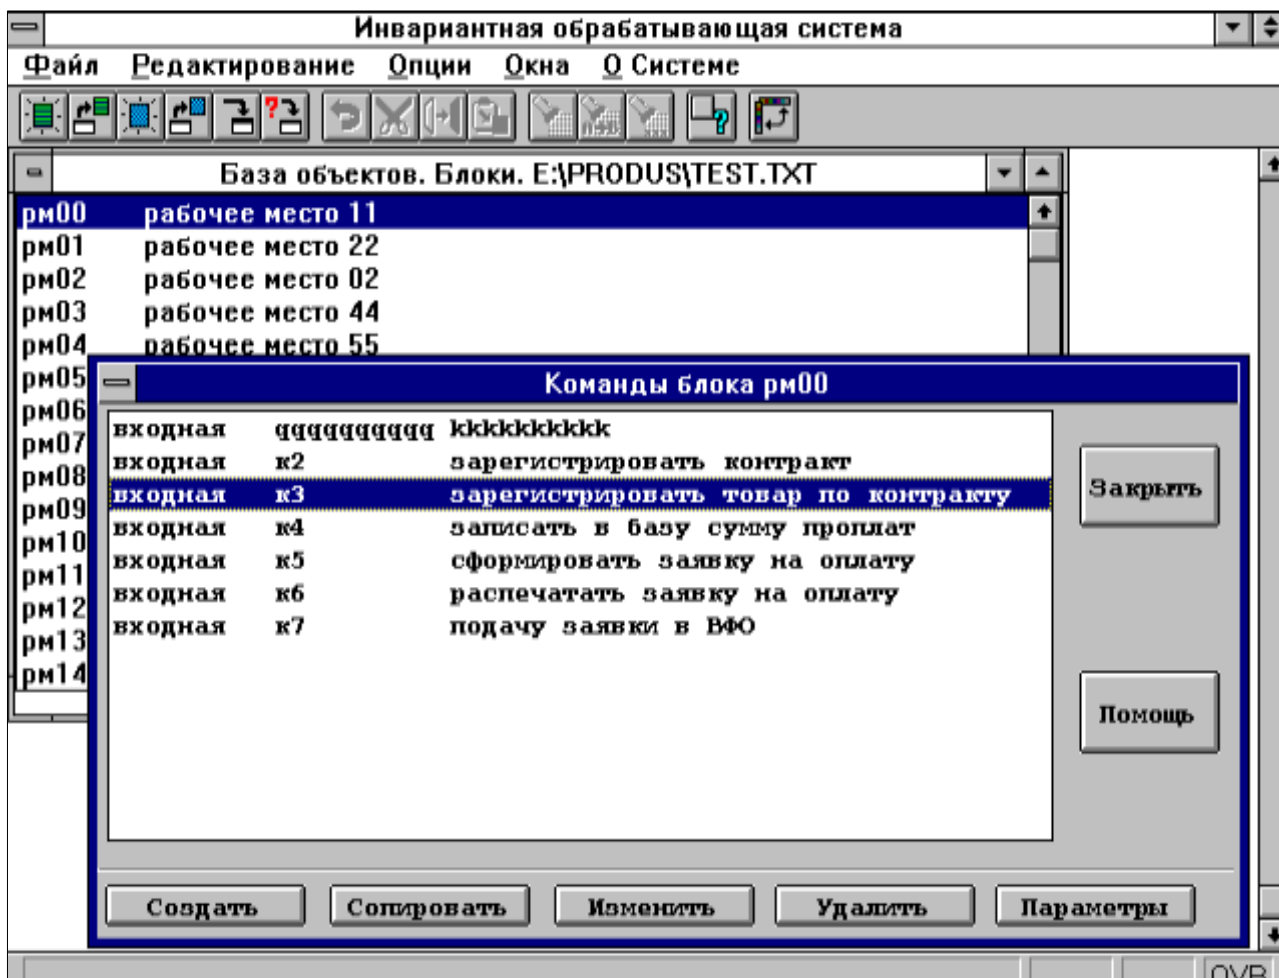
Инвариантная обрабатывающая система

Файл Редактирование Опции Окна О Системе

База объектов. Блоки. E:\PRODUS\TEST.TXT

рм00 рабочее место 11
рм01 рабочее место 22
рм02 рабочее место 02
рм03 рабочее место 44
рм04 рабочее место 55
рм05
рм06
рм07
рм08
рм09
рм10
рм11
рм12
рм13
рм14

Команды блока рм00

| | | |
|---|---|---|
| входная | qqqqqqqqqq | kkkkkkkkkk |
| входная | к2 | зарегистрировать контракт |
| входная | к3 | зарегистрировать товар по контракту |
| входная | к4 | записать в базу сумму проплат |
| входная | к5 | сформировать заявку на оплату |
| входная | к6 | распечатать заявку на оплату |
| входная | к7 | подачу заявки в ВФО |

Закрыть

Помощь

Создать Копировать Изменить Удалить Параметры

OVR